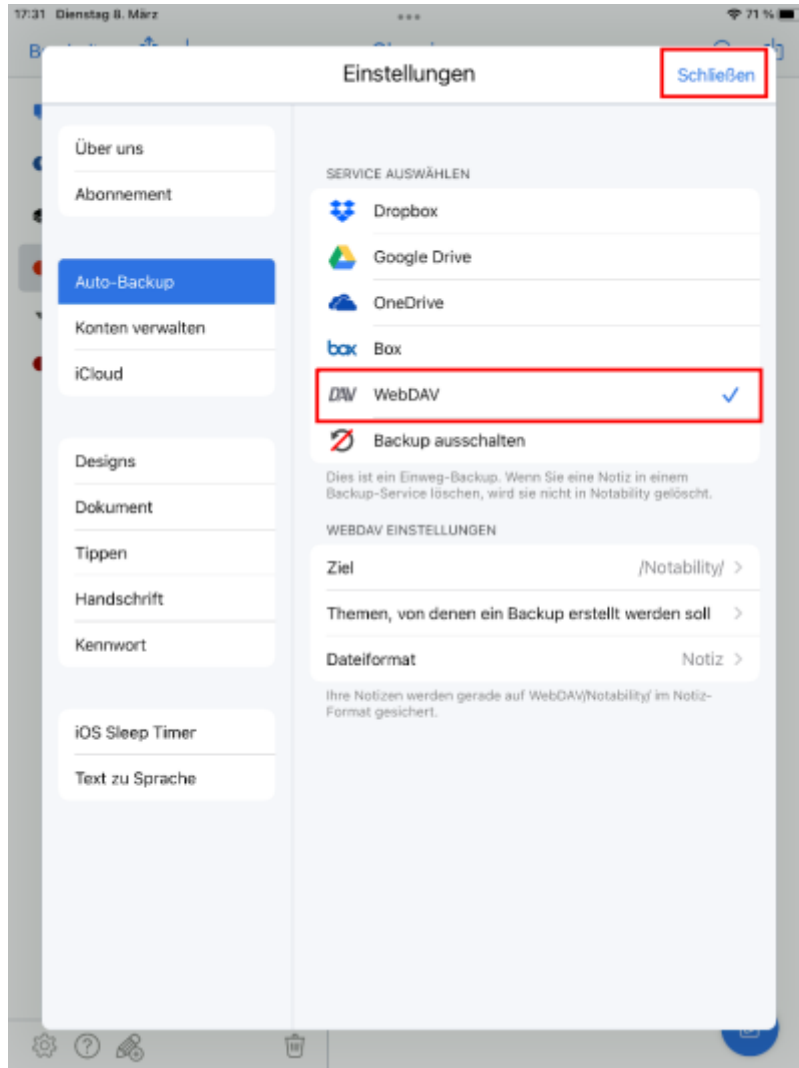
17:31 Dienstag 8. März
71 %

Einstellungen
Schließen

Über uns
Abonnement

Auto-Backup
Konten verwalten
iCloud

Designs
Dokument
Tippen
Handschrift
Kennwort

iOS Sleep Timer
Text zu Sprache

SERVICE AUSWÄHLEN
Dropbox
Google Drive
OneDrive
box Box
DAV WebDAV ✓
Backup ausschalten

Dies ist ein Einweg-Backup. Wenn Sie eine Notiz in einem Backup-Service löschen, wird sie nicht in Notability gelöscht.

WEBDAV EINSTELLUNGEN
Ziel /Notability/ >
Themen, von denen ein Backup erstellt werden soll >
Dateiformat Notiz >

Ihre Notizen werden gerade auf WebDAV/Notability/ im Notiz-Format gesichert.